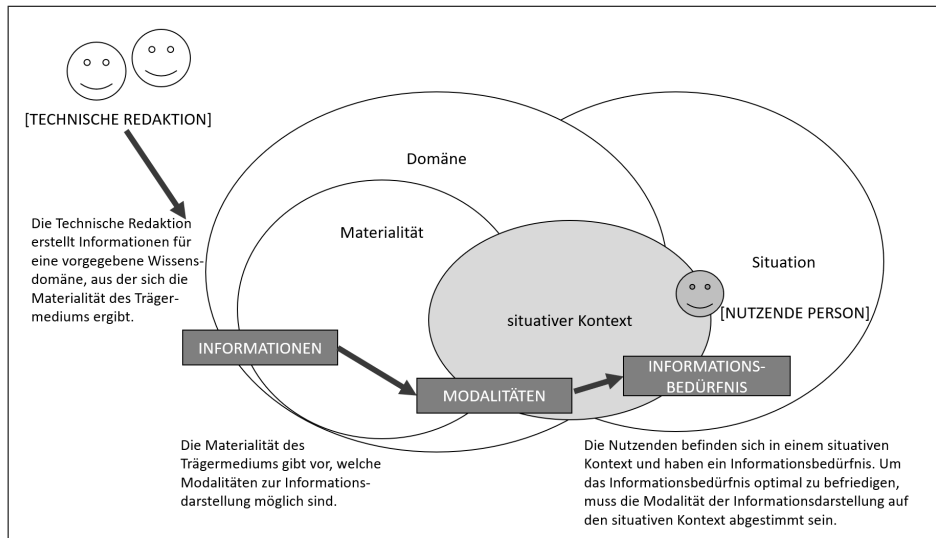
[TECHNISCHE REDAKTION]

Die Technische Redaktion erstellt Informationen für eine vorgegebene Wissensdomäne, aus der sich die Materialität des Trägermediums ergibt.

Domäne

Materialität

Situation

situativer Kontext

[NUTZENDE PERSON]

INFORMATIONEN

MODALITÄTEN

INFORMATIONS-BEDÜRFNIS

Die Materialität des Trägermediums gibt vor, welche Modalitäten zur Informationsdarstellung möglich sind.

Die Nutzenden befinden sich in einem situativen Kontext und haben ein Informationsbedürfnis. Um das Informationsbedürfnis optimal zu befriedigen, muss die Modalität der Informationsdarstellung auf den situativen Kontext abgestimmt sein.